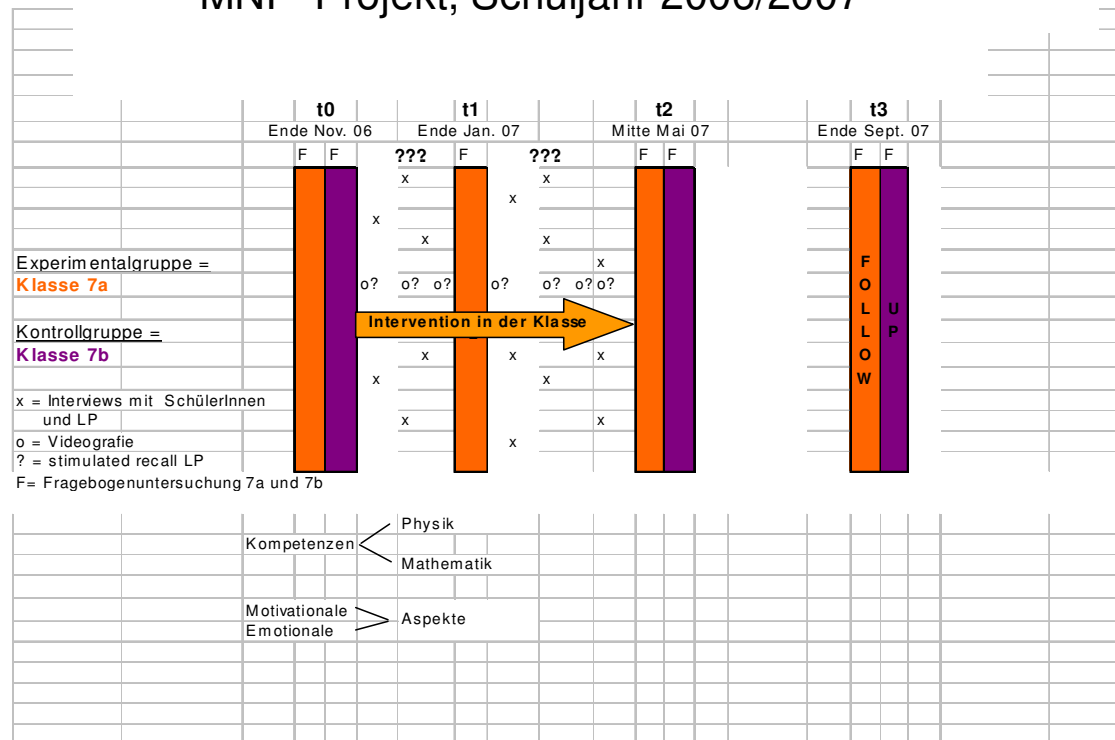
MNI - Projekt, Schuljahr 2006/2007

t0
Ende Nov. 06

t1
Ende Jan. 07

t2
Mitte Mai 07

t3
Ende Sept. 07

F F ??? F ??? F F F F

x x x x x x x x x x x x x x x x

o? o? o? o? o? o? o?

Experimentalgruppe =
Klasse 7a

Kontrollgruppe =
Klasse 7b

Intervention in der Klasse

FOLLOW UP

x = Interviews mit SchülerInnen und LP
o = Videografie
? = stimulated recall LP
F= Fragebogenuntersuchung 7a und 7b

Kompetenzen
Physik
Mathematik

Motivationale
Emotionale
Aspekte